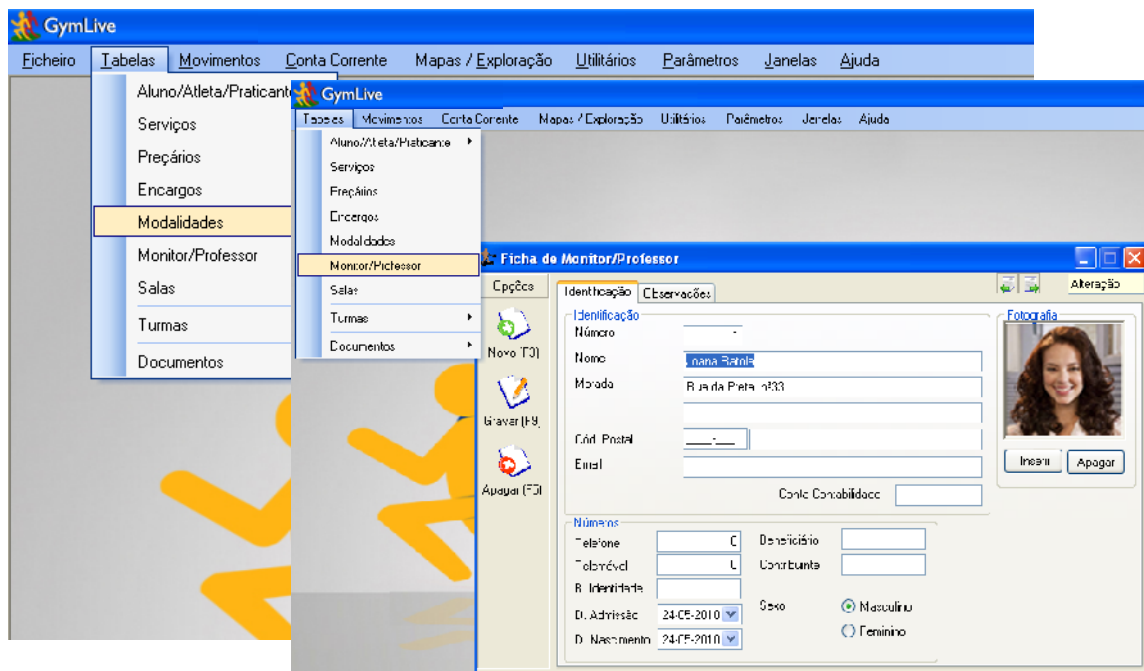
GymLive

Ficheiro Tabelas Movimentos Conta Corrente Mapas / Exploração Utilitários Parâmetros Janelas Ajuda

Aluno/Atleta/Praticante
Serviços
Preçários
Encargos
Modalidades
Monitor/Professor
Salas
Turmas
Documentos

GymLive

Tabelas Movimentos Conta Corrente Mapas / Exploração Utilitários Parâmetros Janelas Ajuda

Aluno/Atleta/Praticante
Serviços
Preçários
Encargos
Modalidades
Monitor/Professor
Salas
Turmas
Documentos

Ficha de Monitor/Professor

Opções
Novo (F3)
Gravar (F9)
Apagar (F5)

Identificação Observações

Alteração

Identificação
Número
Nome Joana Batola
Morada Rua da Preta nº33
Cód. Postal ___-___
Email
Conta Contabilidade

Fotografia
Inserir Apagar

Números
Telefone 0
Telemóvel 0
B. Identidade
D. Admissão 24-05-2010
D. Nascimento 24-05-2010
Beneficiário
Contribuinte
Sexo
Masculino
Feminino